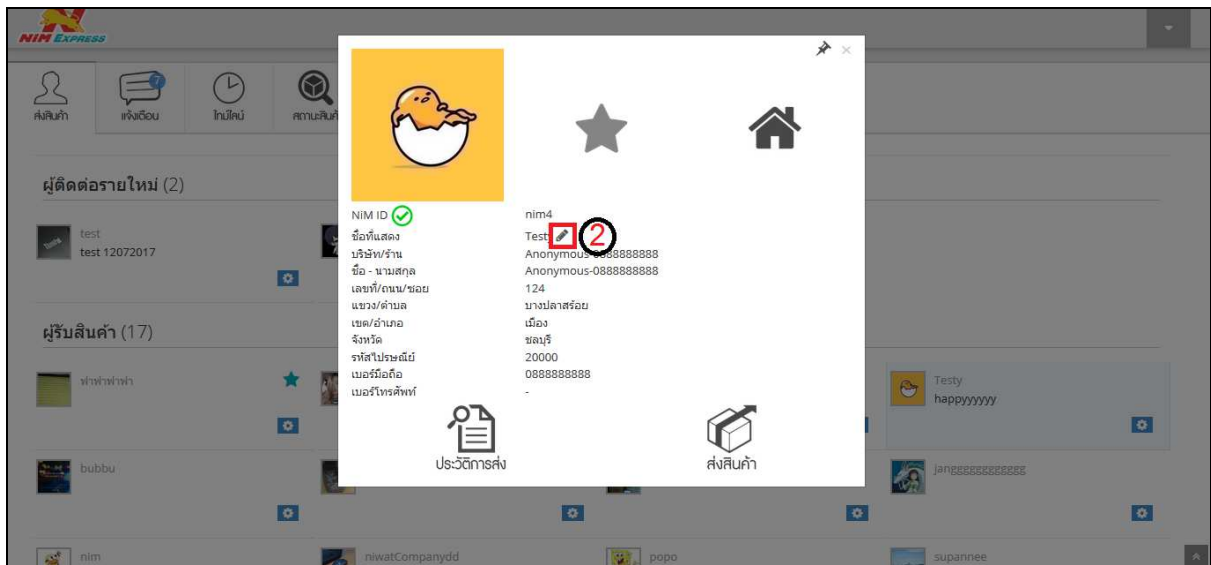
NiM EXPRESS

ส่งสินค้า
แจ้งเตือน
7
ไทม์ไลน์
สถานะสินค้

ผู้ติดต่อรายใหม่ (2)

test
test 12072017

ผู้รับสินค้า (17)

ฟ่าฟ่าฟ่าฟ่า

Testy
happyyyyyy

bubbu

janggggggggggg

nim
niwatCompanydd
popo
supannee

NiM ID | nim4
ชื่อที่แสดง | Test
2
บริษัท/ร้าน | Anonymous-0888888888
ชื่อ - นามสกุล | Anonymous-0888888888
เลขที่/ถนน/ซอย | 124
แขวง/ตำบล | บางปลาสร้อย
เขต/อำเภอ | เมือง
จังหวัด | ชลบุรี
รหัสไปรษณีย์ | 20000
เบอร์มือถือ | 0888888888
เบอร์โทรศัพท์ | -

ประวัติการส่ง
ส่งสินค้า